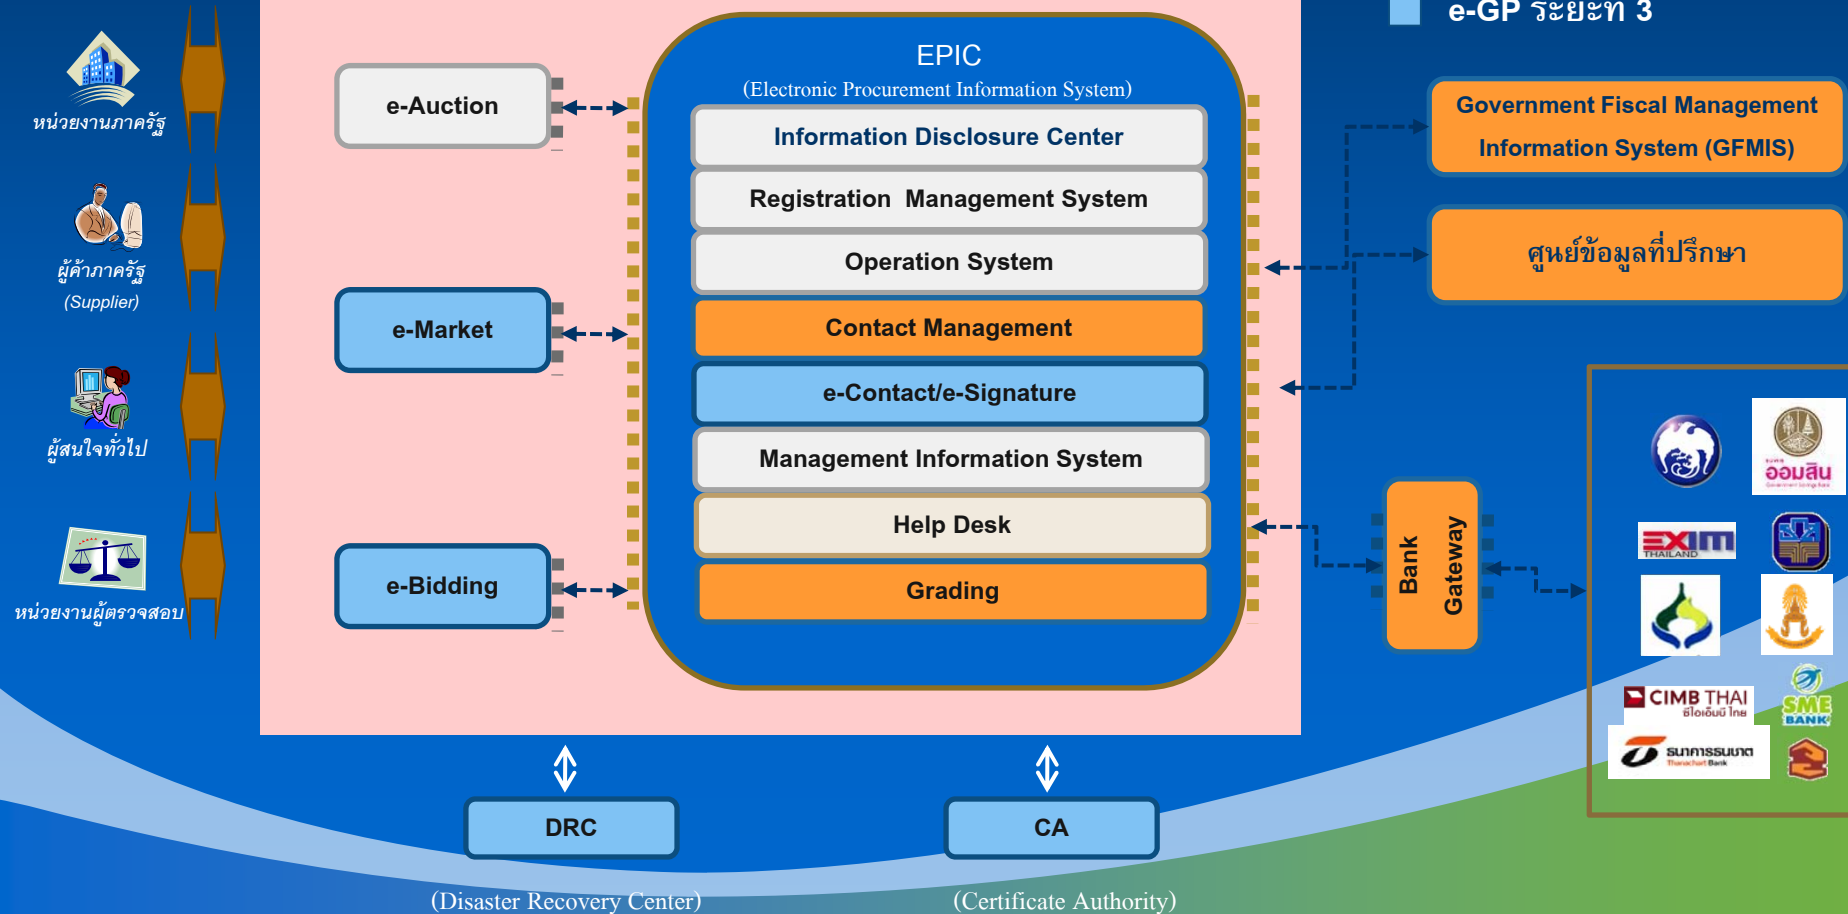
e-GP ระยะที่ 3

หน่วยงานภาครัฐ

ผู้ค้าภาครัฐ
(Supplier)

ผู้สนใจทั่วไป

หน่วยงานผู้ตรวจสอบ

e-Auction

e-Market

e-Bidding

EPIC
(Electronic Procurement Information System)

Information Disclosure Center

Registration Management System

Operation System

Contact Management

e-Contact/e-Signature

Management Information System

Help Desk

Grading

Government Fiscal Management Information System (GFMIS)

ศูนย์ข้อมูลที่ปรึกษา

Bank Gateway

ออมสิน

EXIM THAILAND

CIMB THAI

SME BANK

ธนาคารธนชาต

DRC
(Disaster Recovery Center)

CA
(Certificate Authority)